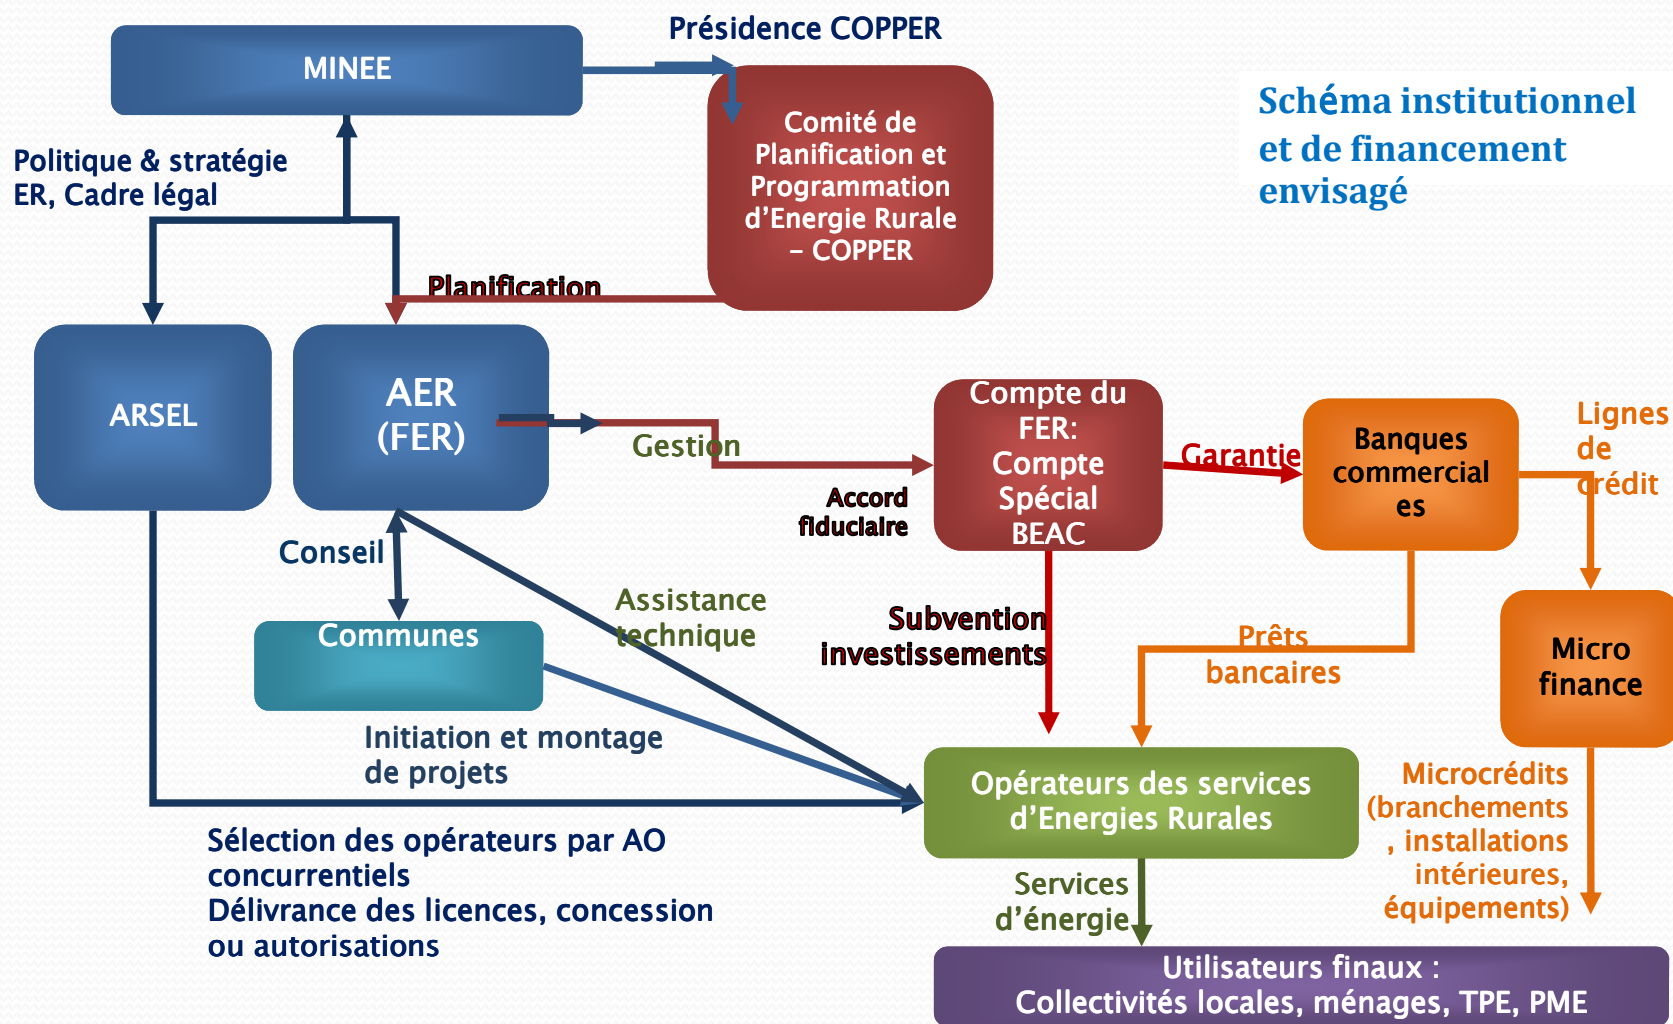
MINEE

Présidence COPPER

Comité de Planification et Programmation d'Energie Rurale – COPPER

Schéma institutionnel et de financement envisagé

Politique & stratégie ER, Cadre légal

Planification

ARSEL

AER (FER)

Gestion

Accord fiduciaire

Compte du FER: Compte Spécial BEAC

Garantie

Banques commercial es

Lignes de crédit

Conseil

Communes

Assistance technique

Subvention investissements

Prêts bancaires

Micro finance

Initiation et montage de projets

Opérateurs des services d'Energies Rurales

Microcrédits (branchements , installations intérieures, équipements)

Sélection des opérateurs par AO concurrentiels
Délivrance des licences, concession ou autorisations

Services d'énergie

Utilisateurs finaux : Collectivités locales, ménages, TPE, PME